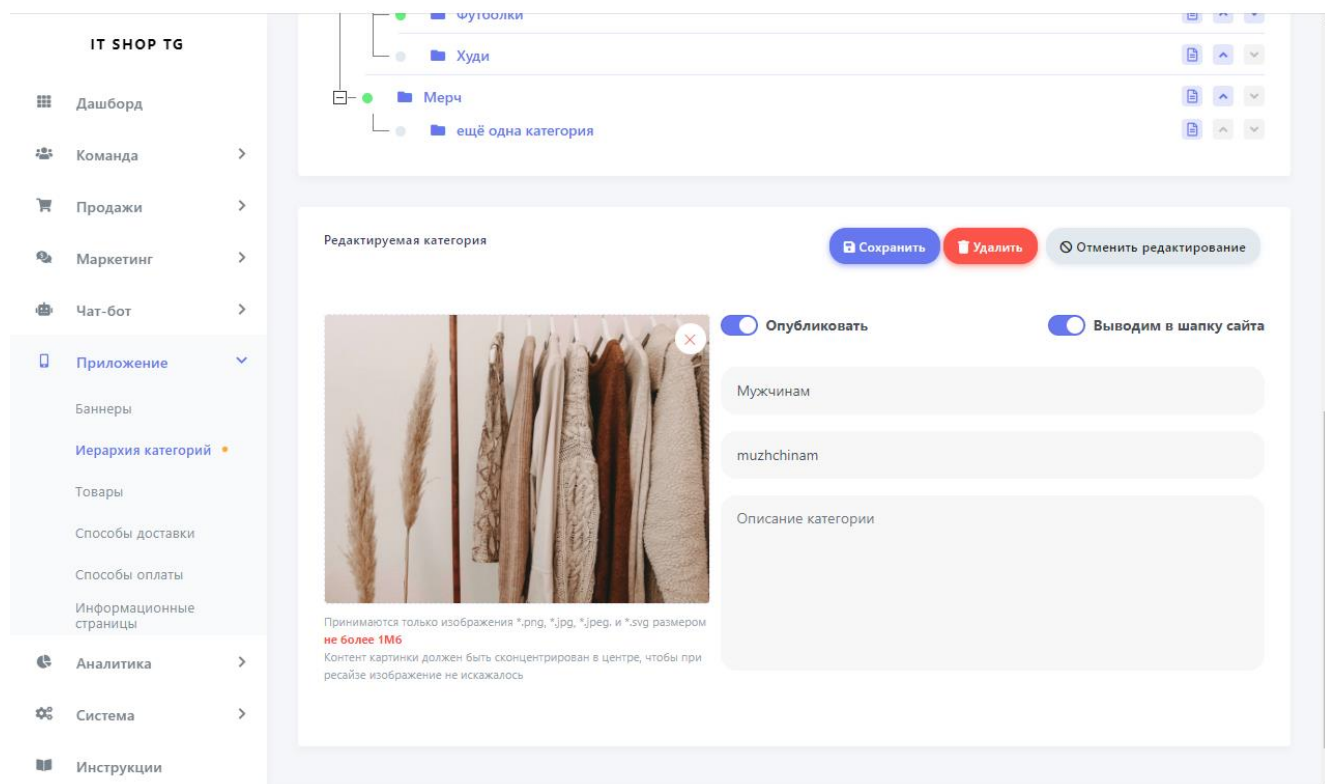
IT SHOP TG

Дашборд

Команда

Продажи

Маркетинг

Чат-бот

Приложение

Баннеры

Иерархия категорий

Товары

Способы доставки

Способы оплаты

Информационные страницы

Аналитика

Система

Инструкции

Футболки

Худи

Мерч

ещё одна категория

Редактируемая категория

Сохранить

Удалить

Отменить редактирование

Опубликовать

Выводим в шапку сайта

Мужчинам

muzhchinam

Описание категории

Принимаются только изображения *.png, *.jpg, *.jpeg. и *.svg размером не более 1Мб
Контент картинки должен быть сконцентрирован в центре, чтобы при ресайзе изображение не искажалось